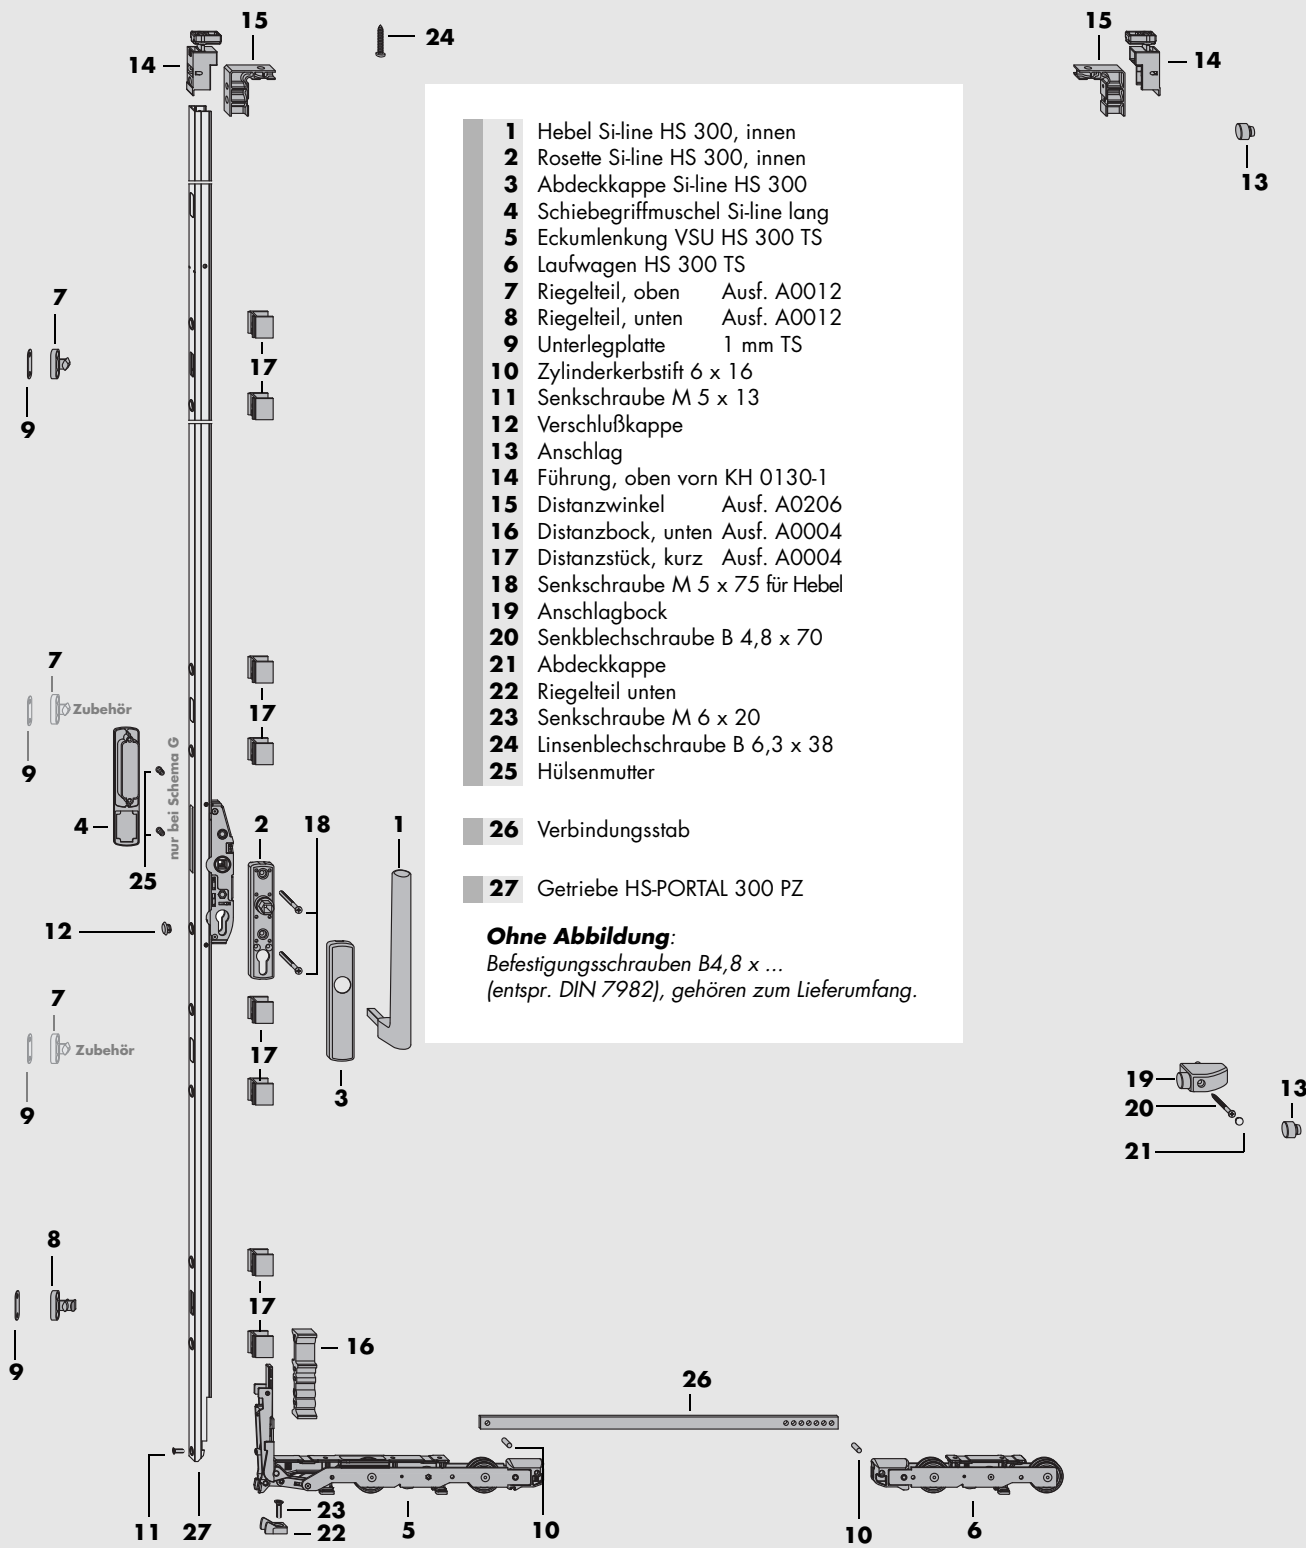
15
14
24
15
14
13

| | |
|---|---|
| **1** | Hebel Si-line HS 300, innen |
| **2** | Rosette Si-line HS 300, innen |
| **3** | Abdeckkappe Si-line HS 300 |
| **4** | Schiebegriffmuschel Si-line lang |
| **5** | Eckumlenkung VSU HS 300 TS |
| **6** | Laufwagen HS 300 TS |
| **7** | Riegelteil, oben Ausf. A0012 |
| **8** | Riegelteil, unten Ausf. A0012 |
| **9** | Unterlegplatte 1 mm TS |
| **10** | Zylinderkerbstift 6 x 16 |
| **11** | Senkschraube M 5 x 13 |
| **12** | Verschlußkappe |
| **13** | Anschlag |
| **14** | Führung, oben vorn KH 0130-1 |
| **15** | Distanzwinkel Ausf. A0206 |
| **16** | Distanzbock, unten Ausf. A0004 |
| **17** | Distanzstück, kurz Ausf. A0004 |
| **18** | Senkschraube M 5 x 75 für Hebel |
| **19** | Anschlagbock |
| **20** | Senkblechschraube B 4,8 x 70 |
| **21** | Abdeckkappe |
| **22** | Riegelteil unten |
| **23** | Senkschraube M 6 x 20 |
| **24** | Linsenblechschraube B 6,3 x 38 |
| **25** | Hülsenmutter |

**26** Verbindungsstab

**27** Getriebe HS-PORTAL 300 PZ

***Ohne Abbildung***:
*Befestigungsschrauben B4,8 x ...
(entspr. DIN 7982), gehören zum Lieferumfang.*

7
9
17
17
7
Zubehör
9
nur bei Schema G
4
25
2
18
1
12
7
Zubehör
9
17
3
19
20
21
13
8
9
17
16
26
11
27
23
22
5
10
10
6